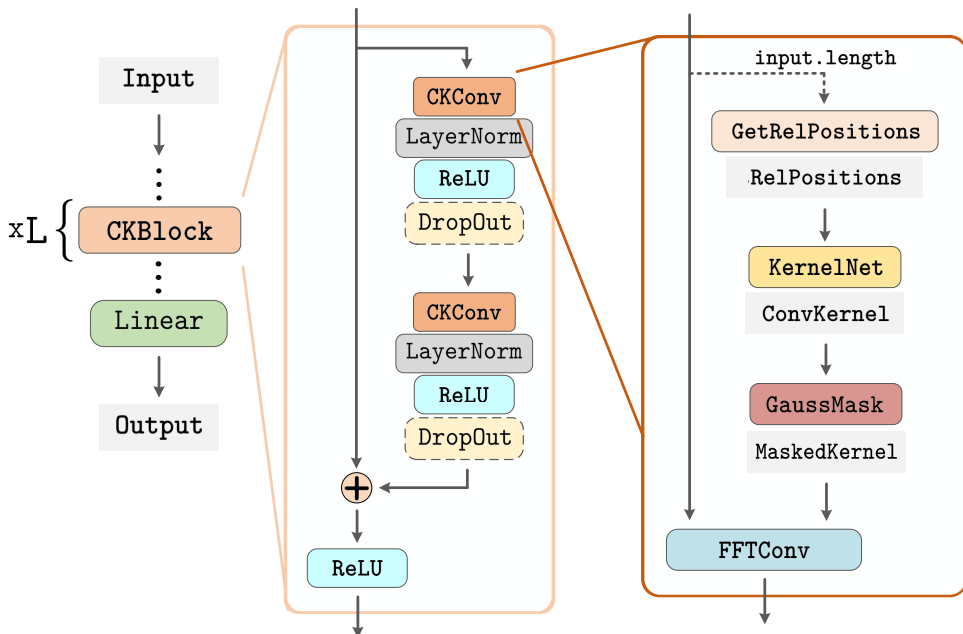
Input

xL CKBlock

Linear

Output

CKConv
LayerNorm
ReLU
DropOut

CKConv
LayerNorm
ReLU
DropOut

+

ReLU

input.length

GetRelPositions
RelPositions

KernelNet
ConvKernel

GaussMask
MaskedKernel

FFTConv